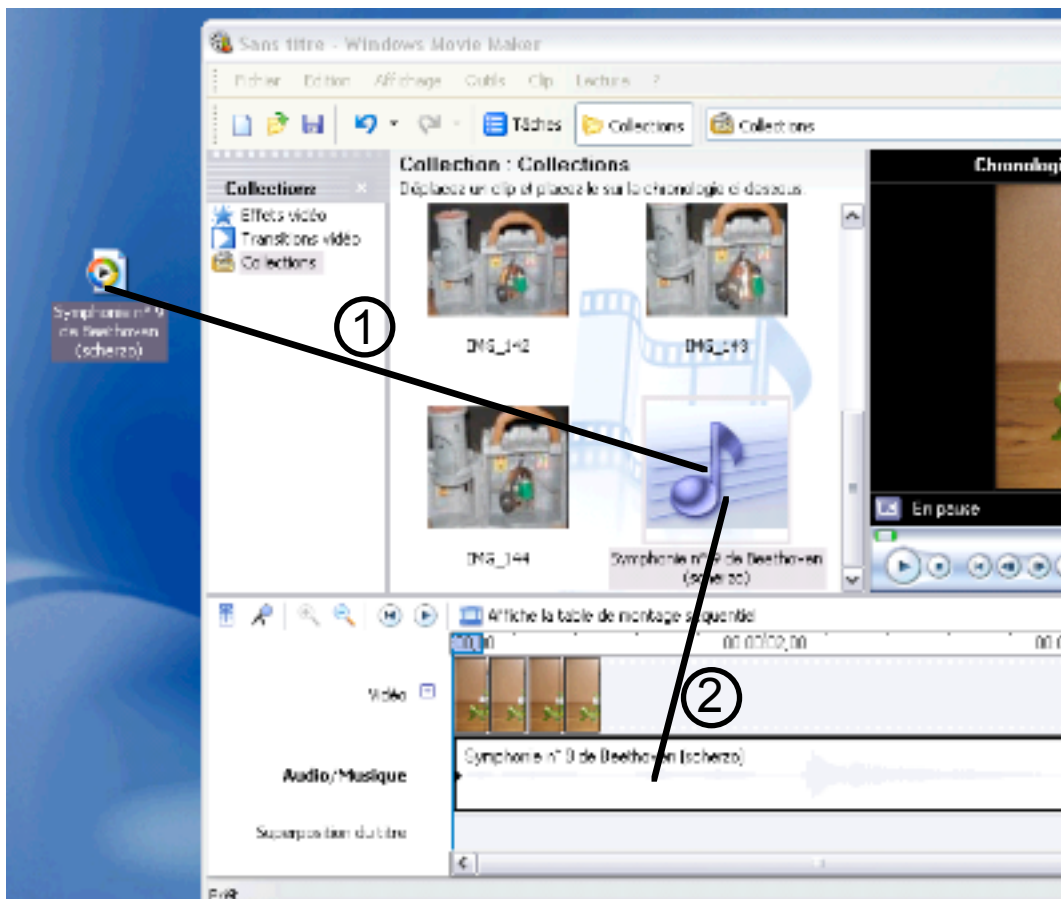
Symphonie n°9 de Beethoven (scherzo)

Sans titre - Windows Movie Maker

Fichier Edition Affichage Outils Clip Lecture ?

Tâches Collections Collections

Collections
Effets vidéo
Transitions vidéo
Collections

Collection : Collections
Déplacez un clip et placez-le sur la chronologie ci-dessous.

IMG_142
IMG_143
IMG_144
Symphonie n°9 de Beethoven (scherzo)

Chronolog

En pause

①
②

Affiche la table de montage séquentiel

0:00,00
00:02:02,00
00

Vidéo
Audio/Musique
Symphonie n° 9 de Beethoven (scherzo)
Superposition du titre

Prêt